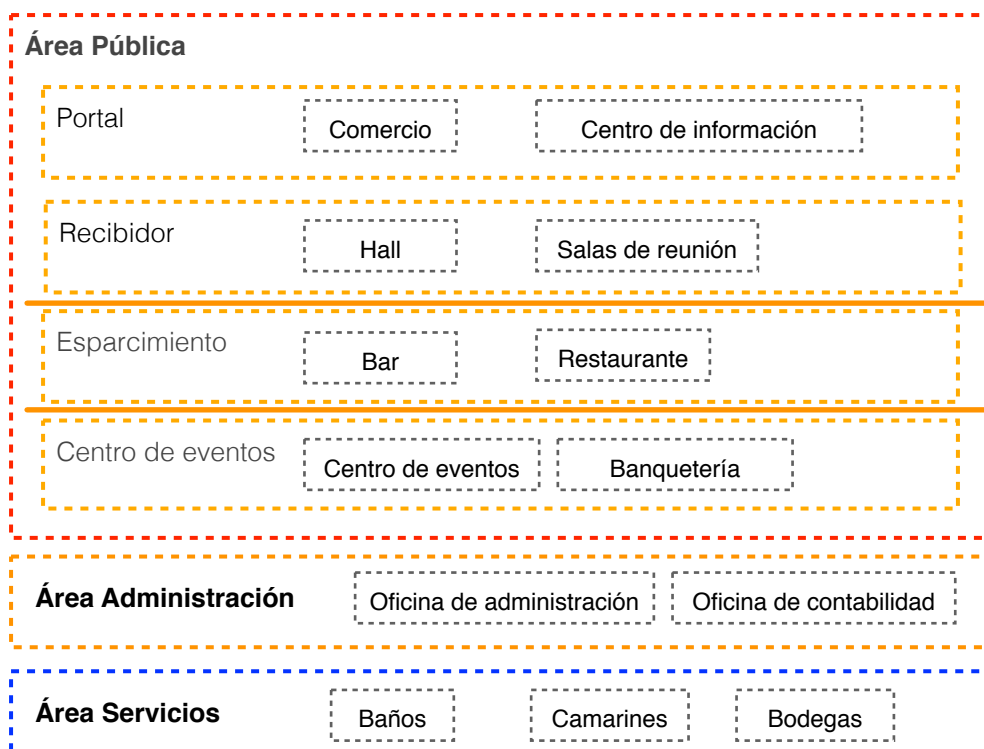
Área Pública

Portal

Comercio

Centro de información

Recibidor

Hall

Salas de reunión

Esparcimiento

Bar

Restaurante

Centro de eventos

Centro de eventos

Banquetería

Área Administración

Oficina de administración

Oficina de contabilidad

Área Servicios

Baños

Camarines

Bodegas